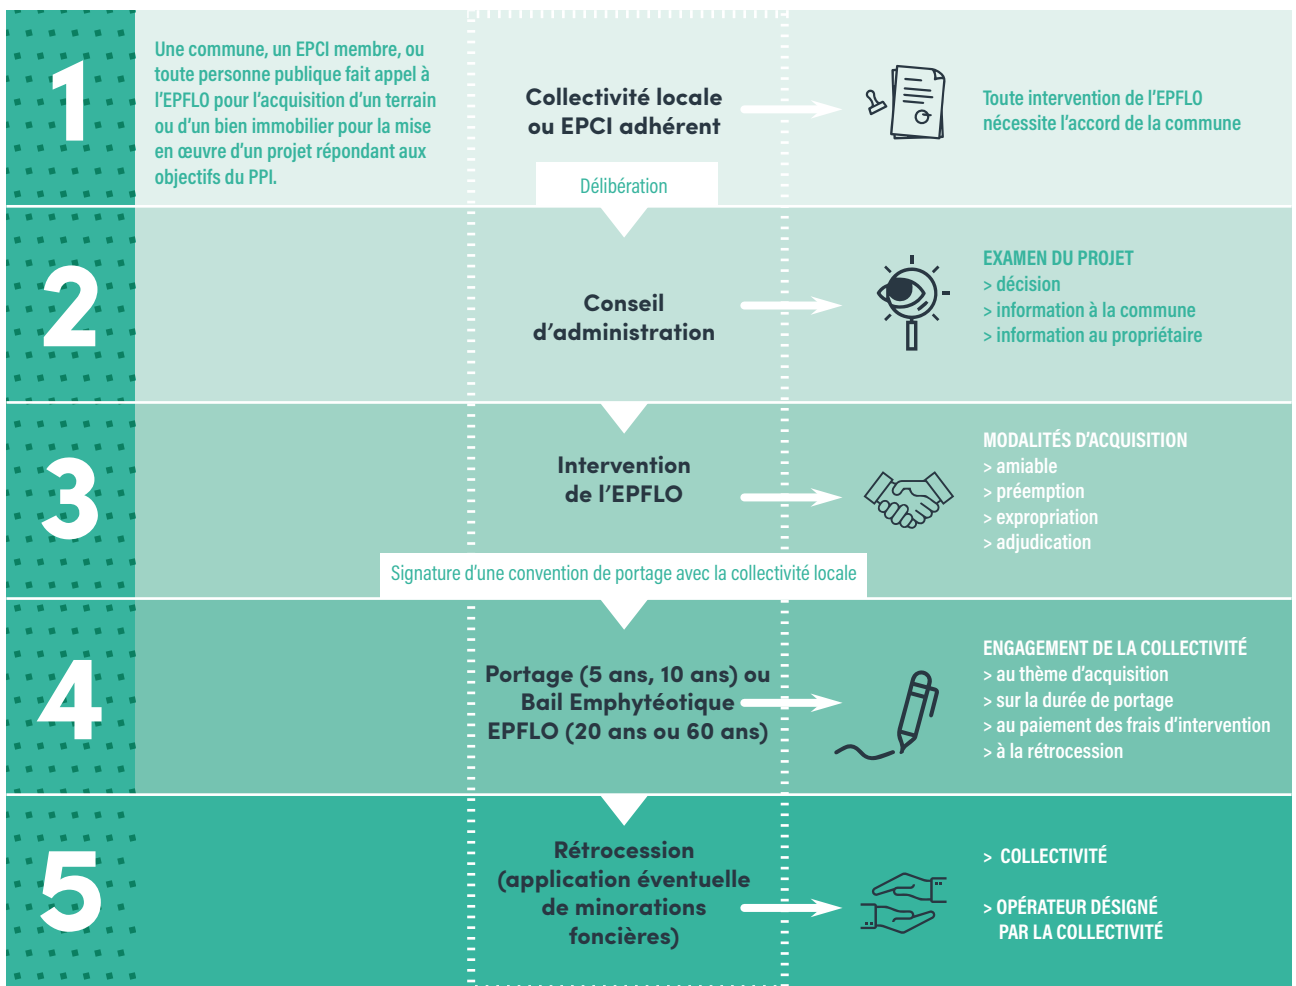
1

Une commune, un EPCI membre, ou toute personne publique fait appel à l'EPFLO pour l'acquisition d'un terrain ou d'un bien immobilier pour la mise en œuvre d'un projet répondant aux objectifs du PPI.

Collectivité locale ou EPCI adhérent

Toute intervention de l'EPFLO nécessite l'accord de la commune

Délibération

2

Conseil d'administration

EXAMEN DU PROJET
> décision
> information à la commune
> information au propriétaire

3

Intervention de l'EPFLO

MODALITÉS D'ACQUISITION
> amiable
> préemption
> expropriation
> adjudication

Signature d'une convention de portage avec la collectivité locale

4

Portage (5 ans, 10 ans) ou Bail Emphytéotique EPFLO (20 ans ou 60 ans)

ENGAGEMENT DE LA COLLECTIVITÉ
> au thème d'acquisition
> sur la durée de portage
> au paiement des frais d'intervention
> à la rétrocession

5

Rétrocession (application éventuelle de minorations foncières)

> COLLECTIVITÉ

> OPÉRATEUR DÉSIGNÉ PAR LA COLLECTIVITÉ